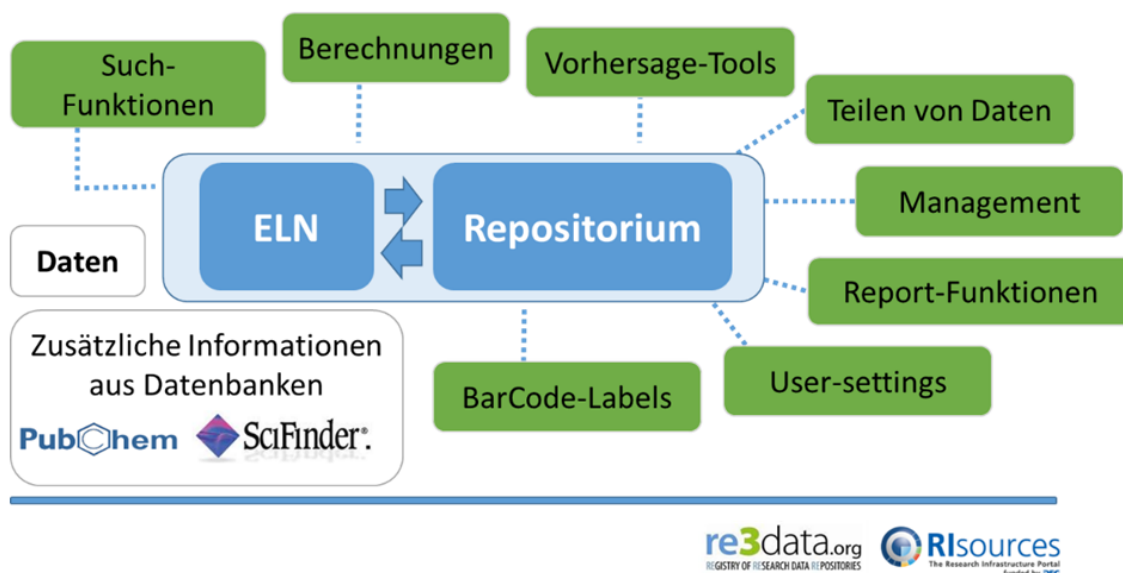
Such-Funktionen

Berechnungen

Vorhersage-Tools

Teilen von Daten

Management

Report-Funktionen

User-settings

BarCode-Labels

ELN

Repositorium

Daten

Zusätzliche Informationen aus Datenbanken

PubChem

SciFinder®

re3data.org
REGISTRY OF RESEARCH DATA REPOSITORIES

RIsources
The Research Infrastructure Portal
funded by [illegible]